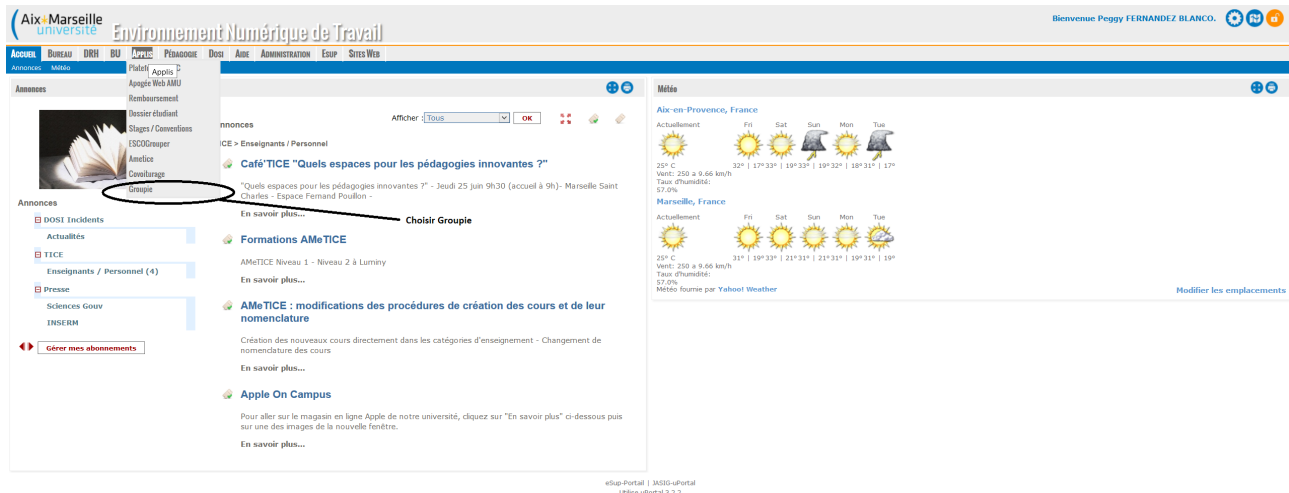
Aix+Marseille université Environnement Numérique de Travail

Bienvenue Peggy FERNANDEZ BLANCO.

ACCUEIL BUREAU DRH BU APPLIS PÉDAGOGIE DOSI AIDE ADMINISTRATION ESUP SITES WEB

Annonces Météo

Annonces

Plateforme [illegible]
Applis
Apogée Web AMU
Remboursement
Dossier étudiant
Stages / Conventions
ESCOGrouper
Ametice
Covoiturage
Groupie

Choisir Groupie

Annonces
DOSI Incidents
Actualités
TICE
Enseignants / Personnel (4)
Presse
Sciences Gouv
INSERM

Gérer mes abonnements

Annonces
Afficher : Tous OK
TICE > Enseignants / Personnel

Café'TICE "Quels espaces pour les pédagogies innovantes ?"
"Quels espaces pour les pédagogies innovantes ?" - Jeudi 25 juin 9h30 (accueil à 9h)- Marseille Saint Charles - Espace Fernand Pouillon -
En savoir plus...

Formations AMeTICE
AMeTICE Niveau 1 - Niveau 2 à Luminy
En savoir plus...

AMeTICE : modifications des procédures de création des cours et de leur nomenclature
Création des nouveaux cours directement dans les catégories d'enseignement - Changement de nomenclature des cours
En savoir plus...

Apple On Campus
Pour aller sur le magasin en ligne Apple de notre université, cliquez sur "En savoir plus" ci-dessous puis sur une des images de la nouvelle fenêtre.
En savoir plus...

Météo
Aix-en-Provence, France
Actuellement Fri Sat Sun Mon Tue
25° C 32° | 17° 33° | 19° 33° | 19° 32° | 18° 31° | 17°
Vent: 250 a 9.66 km/h
Taux d'humidité:
57.0%
Marseille, France
Actuellement Fri Sat Sun Mon Tue
25° C 31° | 19° 33° | 21° 31° | 21° 31° | 19° 31° | 19°
Vent: 250 a 9.66 km/h
Taux d'humidité:
57.0%
Météo fournie par Yahoo! Weather
Modifier les emplacements

eSup-Portail | JASIG-uPortal
Utilise uPortal 2.2.2